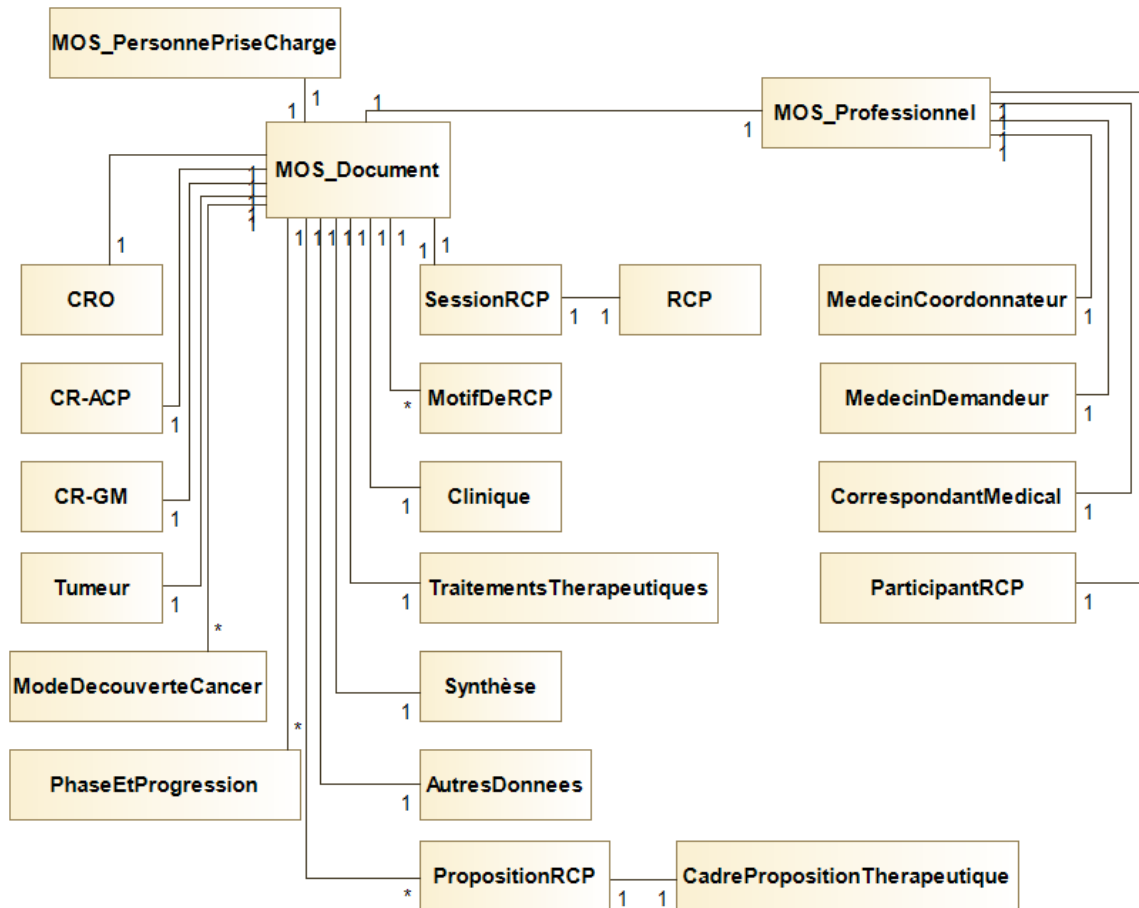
MOS_PersonnePriseCharge

1 1

1

MOS_Document

MOS_Professionnel

1

1 1 1 1

1 1 1 1 1 1 1 1

1

CRO

SessionRCP

1 1

RCP

MedecinCoordonnateur

1

CR-ACP

1

*

MotifDeRCP

MedecinDemandeur

1

CR-GM

1

1

Clinique

CorrespondantMedical

1

Tumeur

1

1

TraitementsTherapeutiques

ParticipantRCP

1

*

ModeDecouverteCancer

Synthèse

1

*

PhaseEtProgression

AutresDonnees

1

*

PropositionRCP

1 1

CadrePropositionTherapeutique